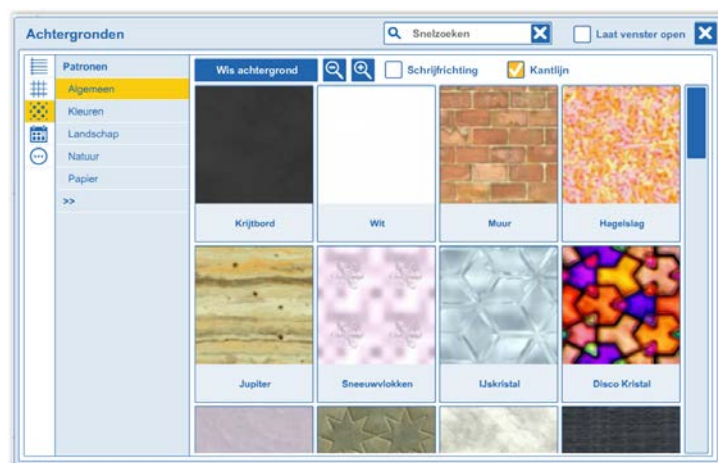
Achtergronden

Snelzoeken

Laat venster open

Patronen

Algemeen

Kleuren

Landschap

Natuur

Papier

>>

Wis achtergrond

Schrijfrichting

Kantlijn

Krijtbord

Wit

Muur

Hagelslag

Jupiter

Sneeuwvlokken

IJskristal

Disco Kristal